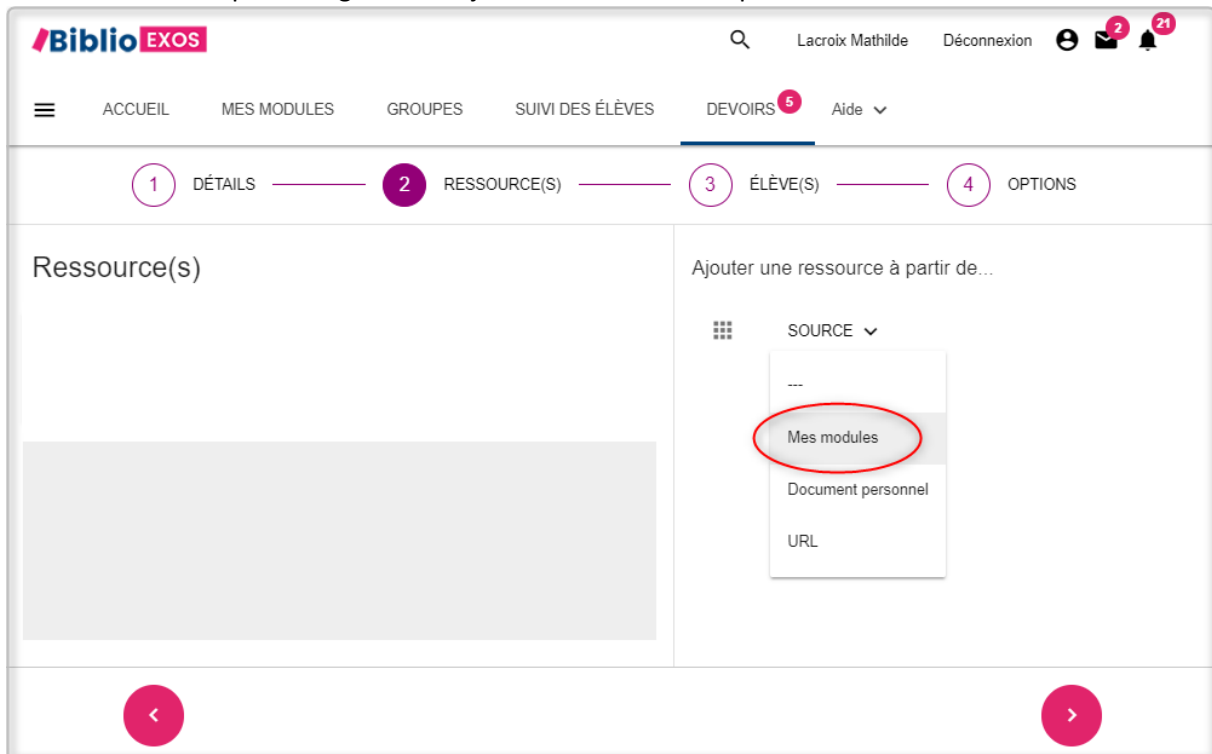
Biblio EXOS

Lacroix Mathilde Déconnexion 2 21

ACCUEIL MES MODULES GROUPES SUIVI DES ÉLÈVES DEVOIRS 5 Aide

1 DÉTAILS 2 RESSOURCE(S) 3 ÉLÈVE(S) 4 OPTIONS

Ressource(s)

Ajouter une ressource à partir de...

SOURCE

---

Mes modules

Document personnel

URL